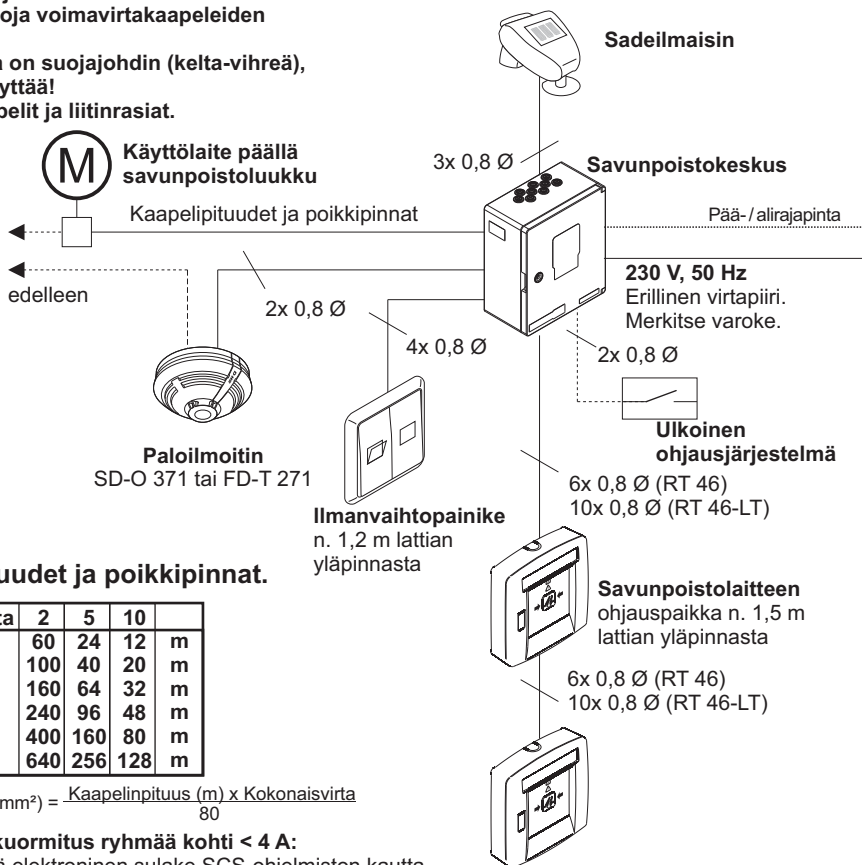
oja voimavirtakaapeleiden

n on suojajohdin (kelta-vihreä), yttää! pelit ja liitinrasiat.

M

Käyttölaite päällä savunpoistoluukku

Kaapelipituudet ja poikkipinnat

edelleen

Sadeilmaisin

3x 0,8 Ø

Savunpoistokeskus

Pää- / alirajapinta

230 V, 50 Hz
Erillinen virtapiiri. Merkitse varoke.

2x 0,8 Ø

4x 0,8 Ø

2x 0,8 Ø

Paloilmoitin
SD-O 371 tai FD-T 271

Ilmanvaihtopainike
n. 1,2 m lattian yläpinnasta

Ulkoinen ohjausjärjestelmä

6x 0,8 Ø (RT 46)
10x 0,8 Ø (RT 46-LT)

Savunpoistolaitteen
ohjauspaikka n. 1,5 m lattian yläpinnasta

6x 0,8 Ø (RT 46)
10x 0,8 Ø (RT 46-LT)

uudet ja poikkipinnat.

| ta | 2 | 5 | 10 | |
|---|---|---|---|---|
| | 60 | 24 | 12 | m |
| | 100 | 40 | 20 | m |
| | 160 | 64 | 32 | m |
| | 240 | 96 | 48 | m |
| | 400 | 160 | 80 | m |
| | 640 | 256 | 128 | m |

mm²) = $\frac{\text{Kaapelinpituus (m) x Kokonaisvirta}}{80}$

kuormitus ryhmää kohti < 4 A:
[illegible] elektroninen sulake SCS-ohjelmiston kautta